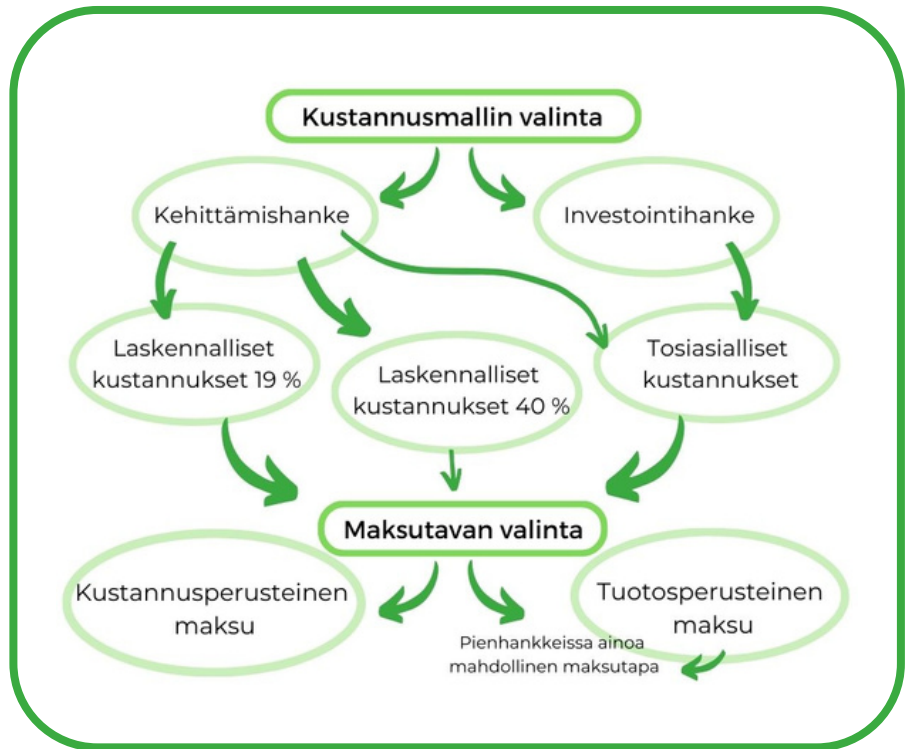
Kustannusmallin valinta

Kehittämishanke

Investointihanke

Laskennalliset kustannukset 19 %

Laskennalliset kustannukset 40 %

Tosiasialliset kustannukset

Maksutavan valinta

Kustannusperusteinen maksu

Tuotosperusteinen maksu

Pienhankkeissa ainoa mahdollinen maksutapa